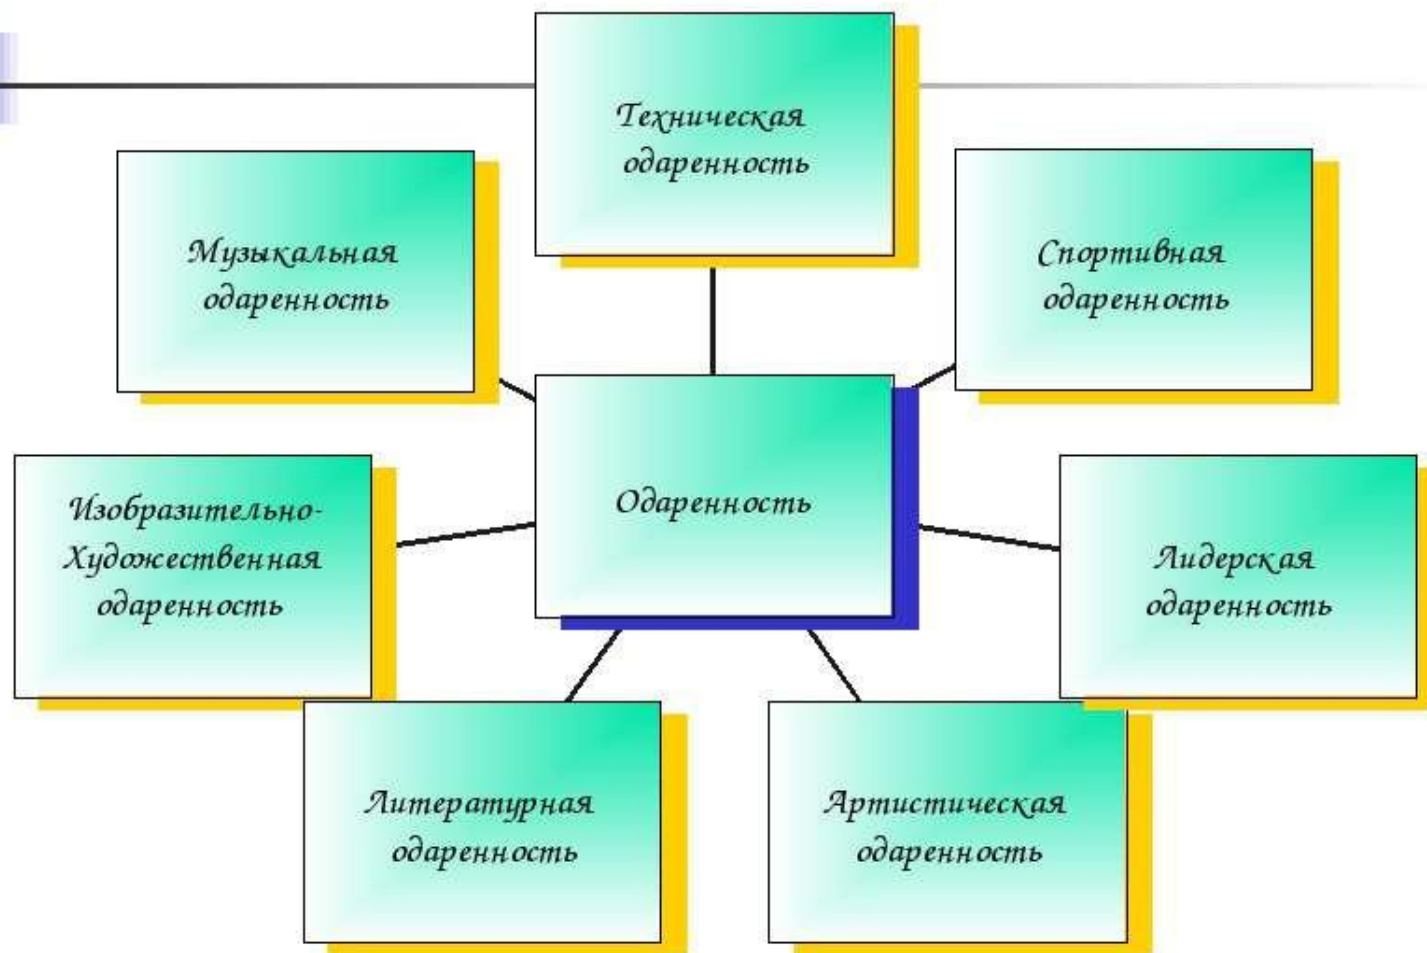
Техническая одаренность

Музыкальная одаренность

Спортивная одаренность

Одаренность

Изобразительно-Художественная одаренность

Лидерская одаренность

Литературная одаренность

Артистическая одаренность